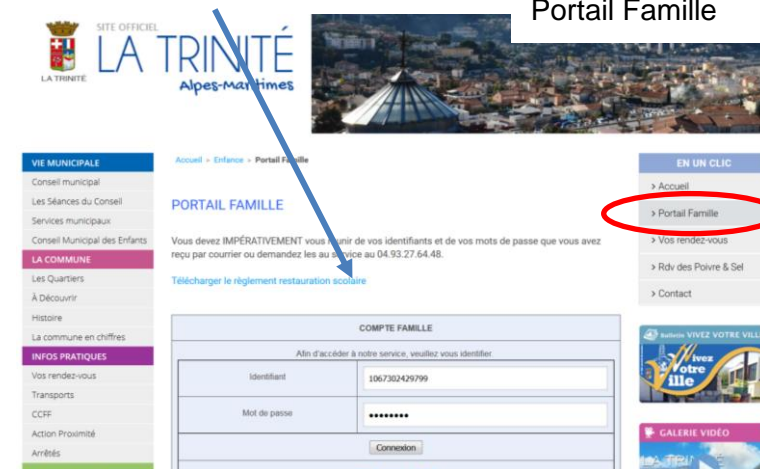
Portail Famille

LA TRINITÉ

SITE OFFICIEL
LA TRINITÉ
Alpes-Maritimes

VIE MUNICIPALE
Conseil municipal
Les Séances du Conseil
Services municipaux
Conseil Municipal des Enfants
LA COMMUNE
Les Quartiers
À Découvrir
Histoire
La commune en chiffres
INFOS PRATIQUES
Vos rendez-vous
Transports
CCFF
Action Proximité
Arrêtés

Accueil » Enfance » Portail Famille

PORTAIL FAMILLE

Vous devez IMPÉRATIVEMENT vous munir de vos identifiants et de vos mots de passe que vous avez reçu par courrier ou demandez les au service au 04.93.27.64.48.

Télécharger le règlement restauration scolaire

| COMPTE FAMILLE | |
|---|---|
| Afin d'accéder à notre service, veuillez vous identifier. | |
| Identifiant | 1067302429799 |
| Mot de passe | •••••••• |
| Connexion | |

EN UN CLIC
› Accueil
› Portail Famille
› Vos rendez-vous
› Rdv des Poivre & Sel
› Contact

Bulletin VIVEZ VOTRE VILLE
Vivez Votre Ville

GALERIE VIDÉO